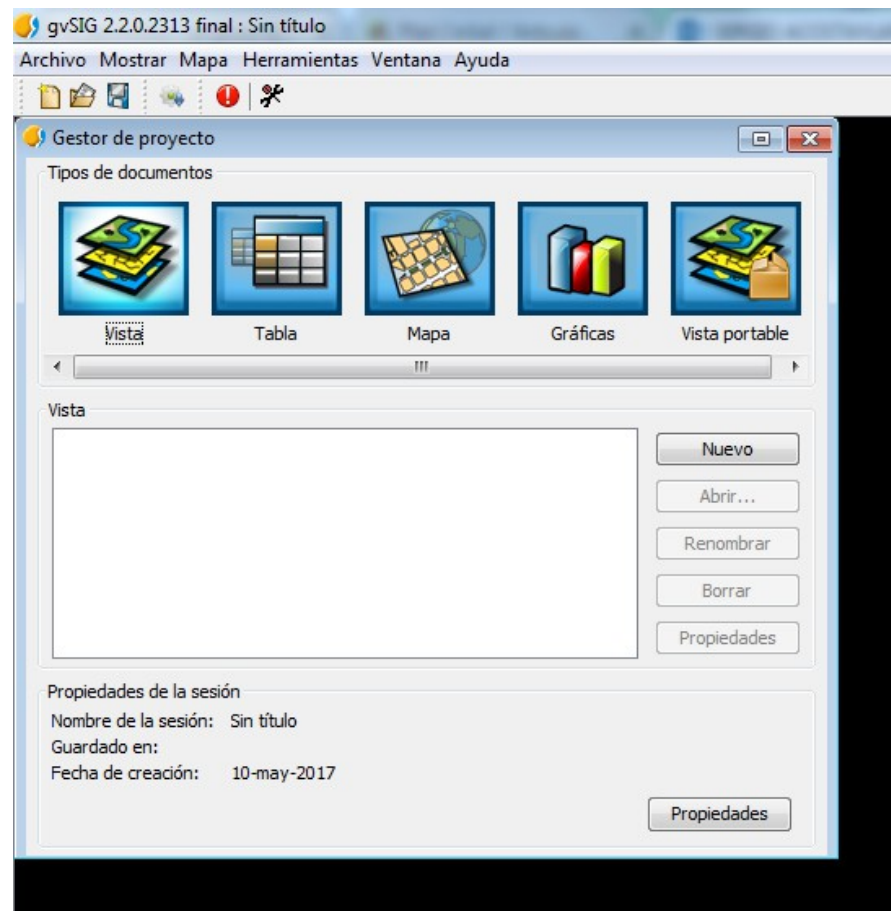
gvSIG 2.2.0.2313 final : Sin título

Archivo Mostrar Mapa Herramientas Ventana Ayuda

Gestor de proyecto

Tipos de documentos

Vista Tabla Mapa Gráficas Vista portable

Vista

Nuevo
Abrir...
Renombrar
Borrar
Propiedades

Propiedades de la sesión

Nombre de la sesión: Sin título
Guardado en:
Fecha de creación: 10-may-2017

Propiedades